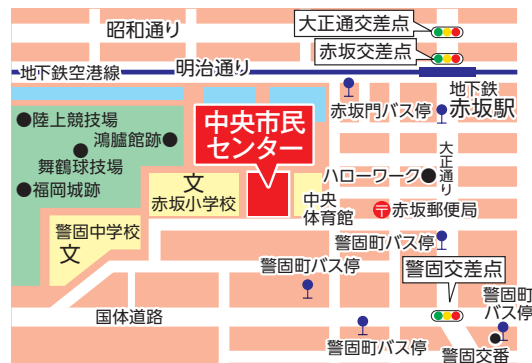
昭和通り

大正通交差点

赤坂交差点

地下鉄空港線

明治通り

地下鉄
赤坂駅

赤坂門バス停

陸上競技場

鴻臚館跡

舞鶴球技場

福岡城跡

中央市民
センター

大正通り

ハローワーク

文
赤坂小学校

中央
体育館

赤坂郵便局

警固中学校
文

警固町バス停

警固町バス停

警固交差点

警固町
バス停

国体道路

警固町バス停

警固交番